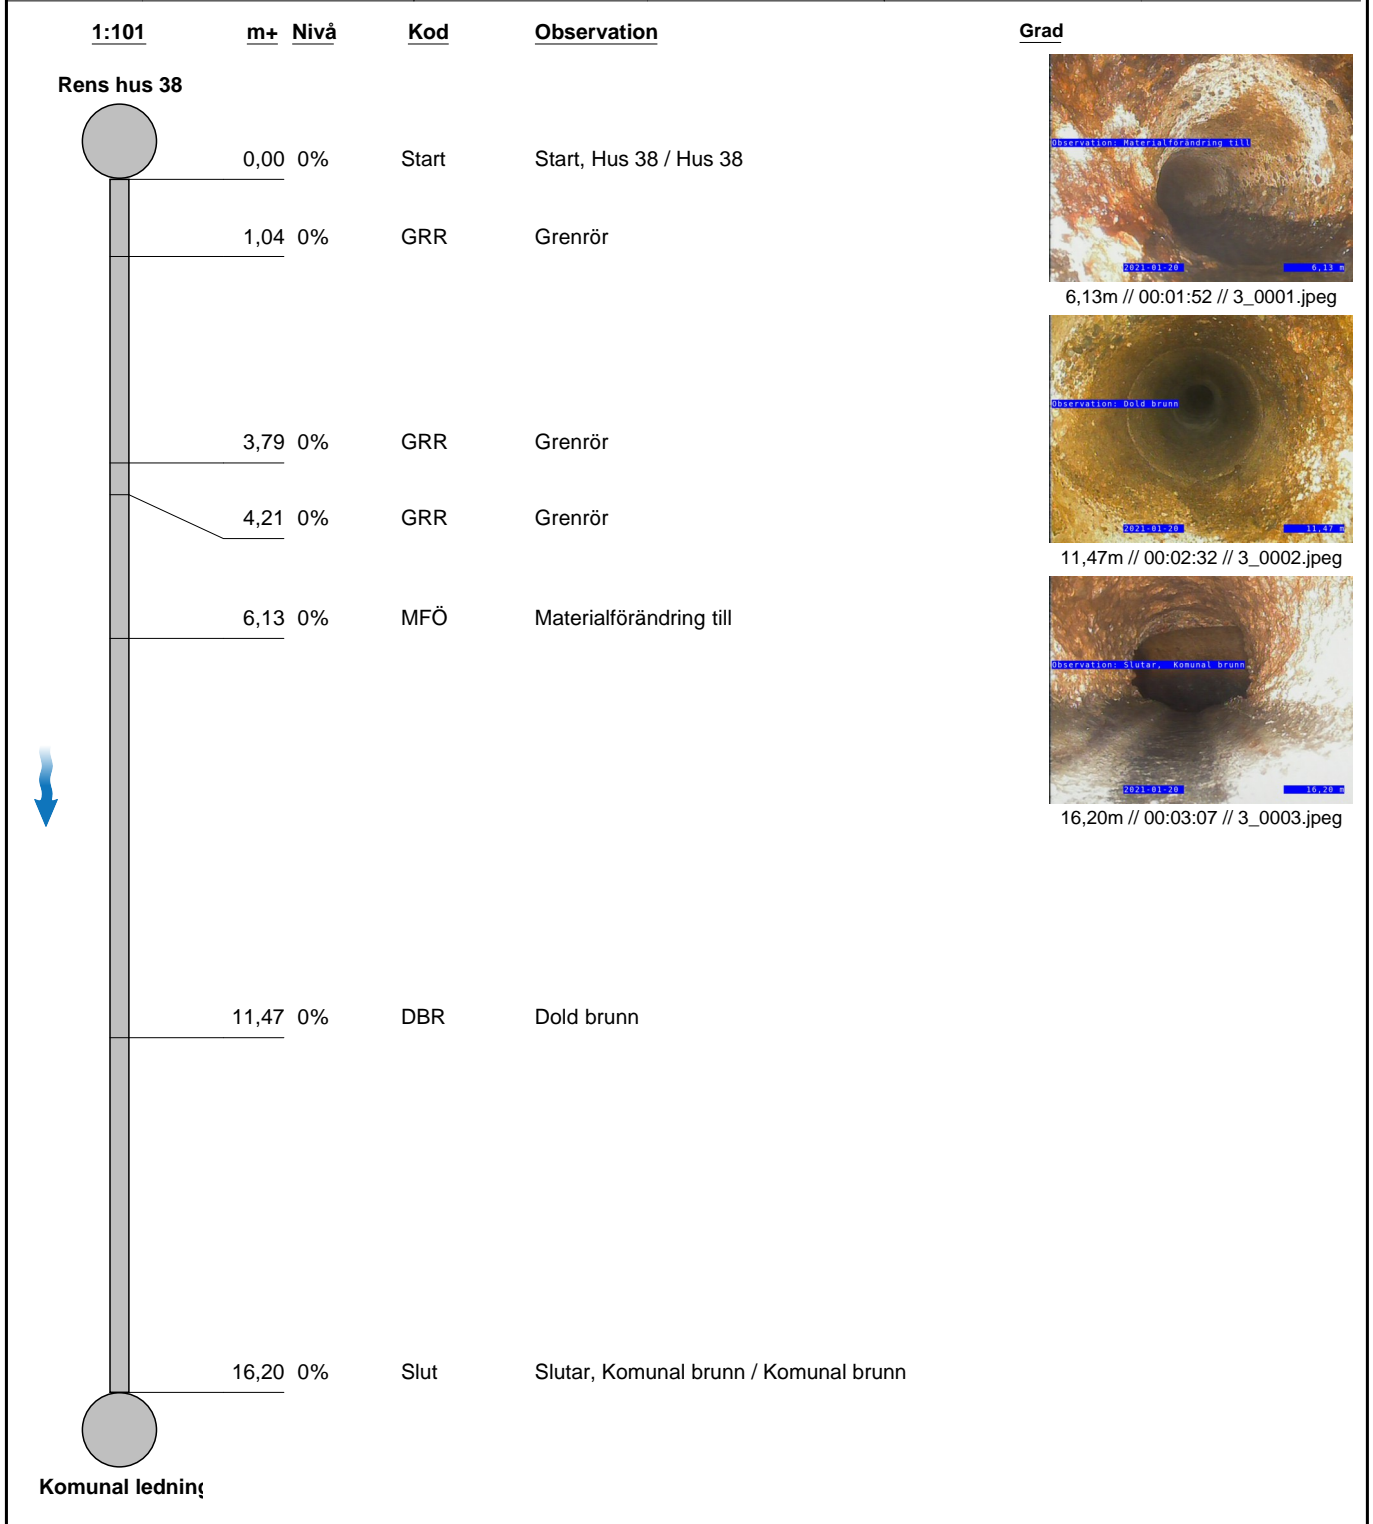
1:101 m+ Nivå Kod Observation Grad

Rens hus 38

| m+ | Nivå | Kod | Observation |
|---|---|---|---|
| 0,00 | 0% | Start | Start, Hus 38 / Hus 38 |
| 1,04 | 0% | GRR | Grenrör |
| 3,79 | 0% | GRR | Grenrör |
| 4,21 | 0% | GRR | Grenrör |
| 6,13 | 0% | MFÖ | Materialförändring till |
| 11,47 | 0% | DBR | Dold brunn |
| 16,20 | 0% | Slut | Slutar, Komunal brunn / Komunal brunn |

Komunal ledning

Observation: Materialförändring till
2021-01-20
6,13 m
6,13m // 00:01:52 // 3_0001.jpeg

Observation: Dold brunn
2021-01-20
11,47 m
11,47m // 00:02:32 // 3_0002.jpeg

Observation: Slutar, Komunal brunn
2021-01-20
16,20 m
16,20m // 00:03:07 // 3_0003.jpeg